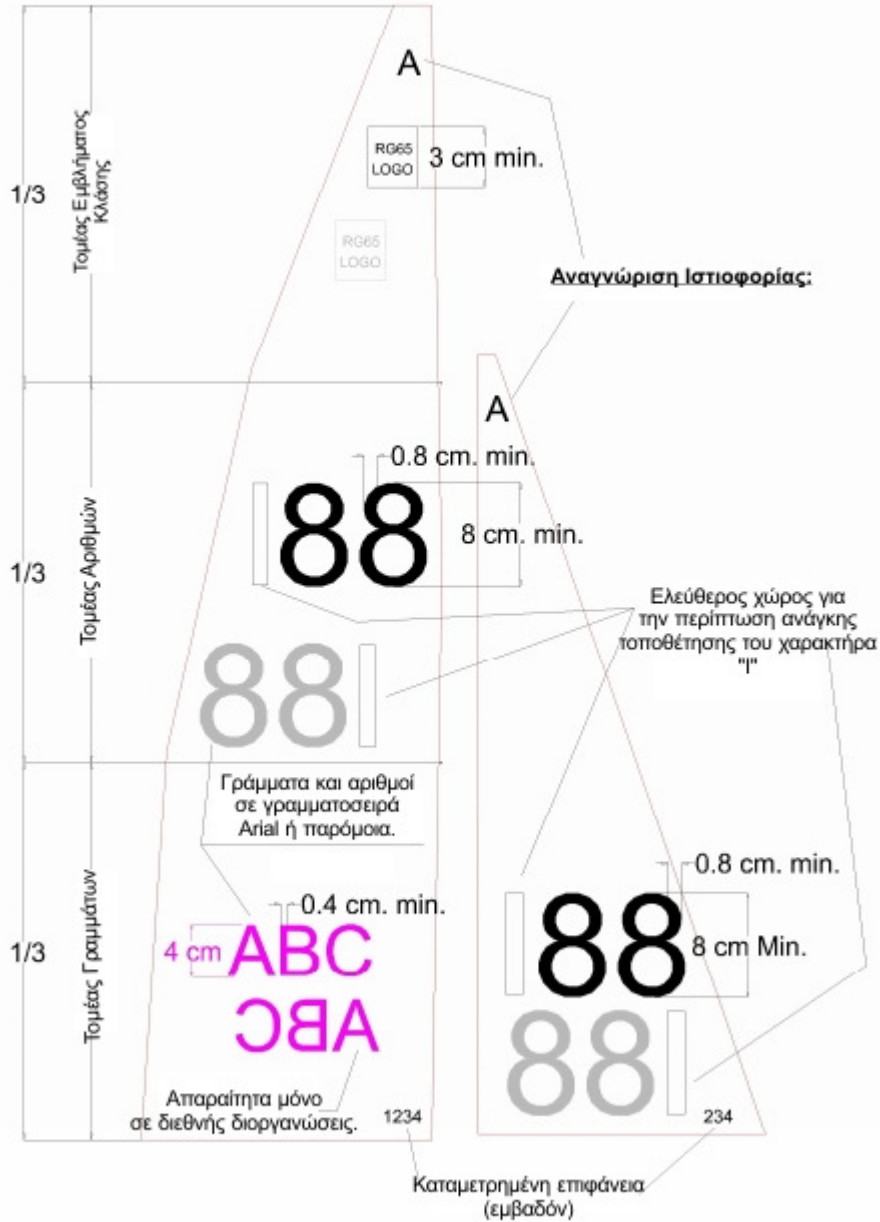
1/3

Τομέας Εμβλήματος Κλάσης

A

RG65 LOGO

3 cm min.

RG65 LOGO

Αναγνώριση Ιστιοφορίας:

A

1/3

Τομέας Αριθμών

0.8 cm. min.

88

8 cm. min.

Ελεύθερος χώρος για την περίπτωση ανάγκης τοποθέτησης του χαρακτήρα "I"

88

Γράμματα και αριθμοί σε γραμματοσειρά Arial ή παρόμοια.

1/3

Τομέας Γραμμάτων

0.4 cm. min.

4 cm

ABC

ABC

0.8 cm. min.

88

8 cm Min.

88

Απαραίτητα μόνο σε διεθνής διοργανώσεις.

1234

234

Καταμετρημένη επιφάνεια (εμβαδόν)